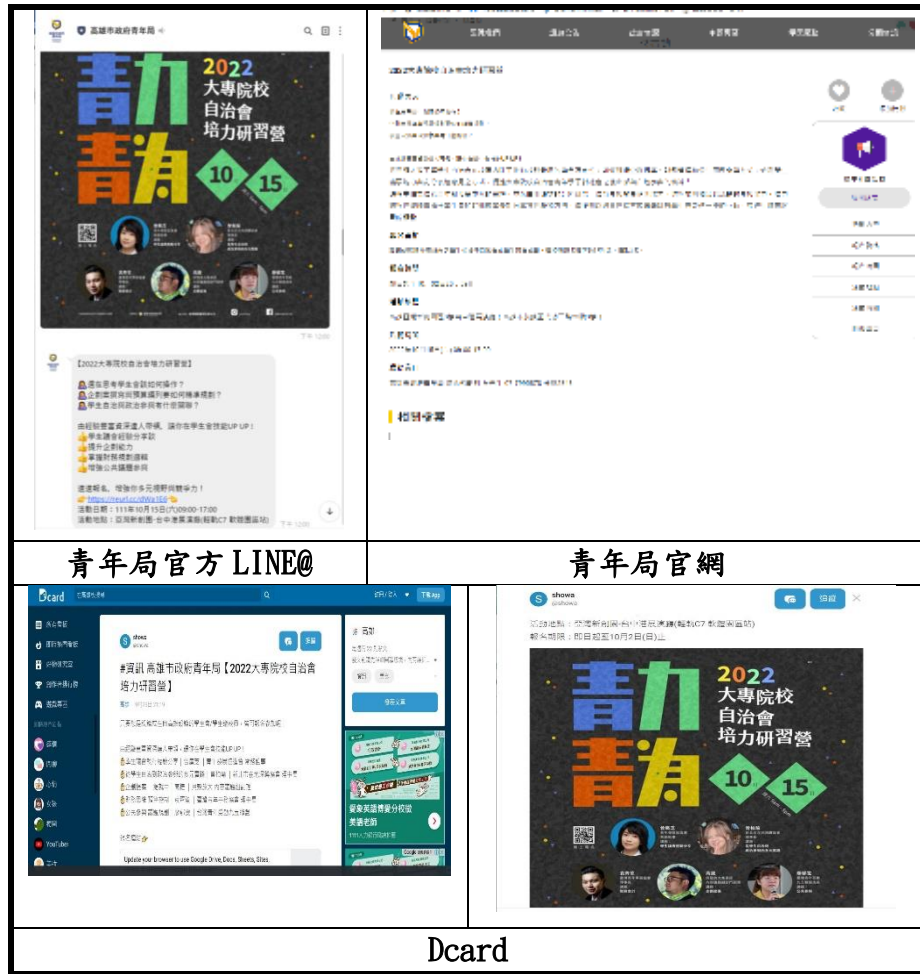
高雄市政府青年局

青力青為

2022 大專院校自治會培力研習營

10 15

【2022大專院校自治會培力研習營】

由經驗豐富資深講人帶領，讓你在學生會技能UP UP！

學生議會經驗分享談
提升企劃能力
掌握財務規劃邏輯
增強公共議題參與

https://reurl.cc/dWa1E6

活動日期：111年10月15日(六)09:00-17:00
活動地點：亞灣新創園-台中港果廣場(輕軌C7 軟體園區站)

下午12:00

青年局官方 LINE@

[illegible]

青年局官網

Dcard

showa

#資訊 高雄市政府青年局【2022大專院校自治會培力研習營】

Update your browser to use Google Drive, Docs, Sheets, Sites.

YouTuber

showa
@showa

活動地點：亞灣新創園-台中港果廣場(輕軌C7 軟體園區站)
報名期限：即日起至10月2日(日)止

2022 大專院校自治會培力研習營

青力青為

10 15

Dcard